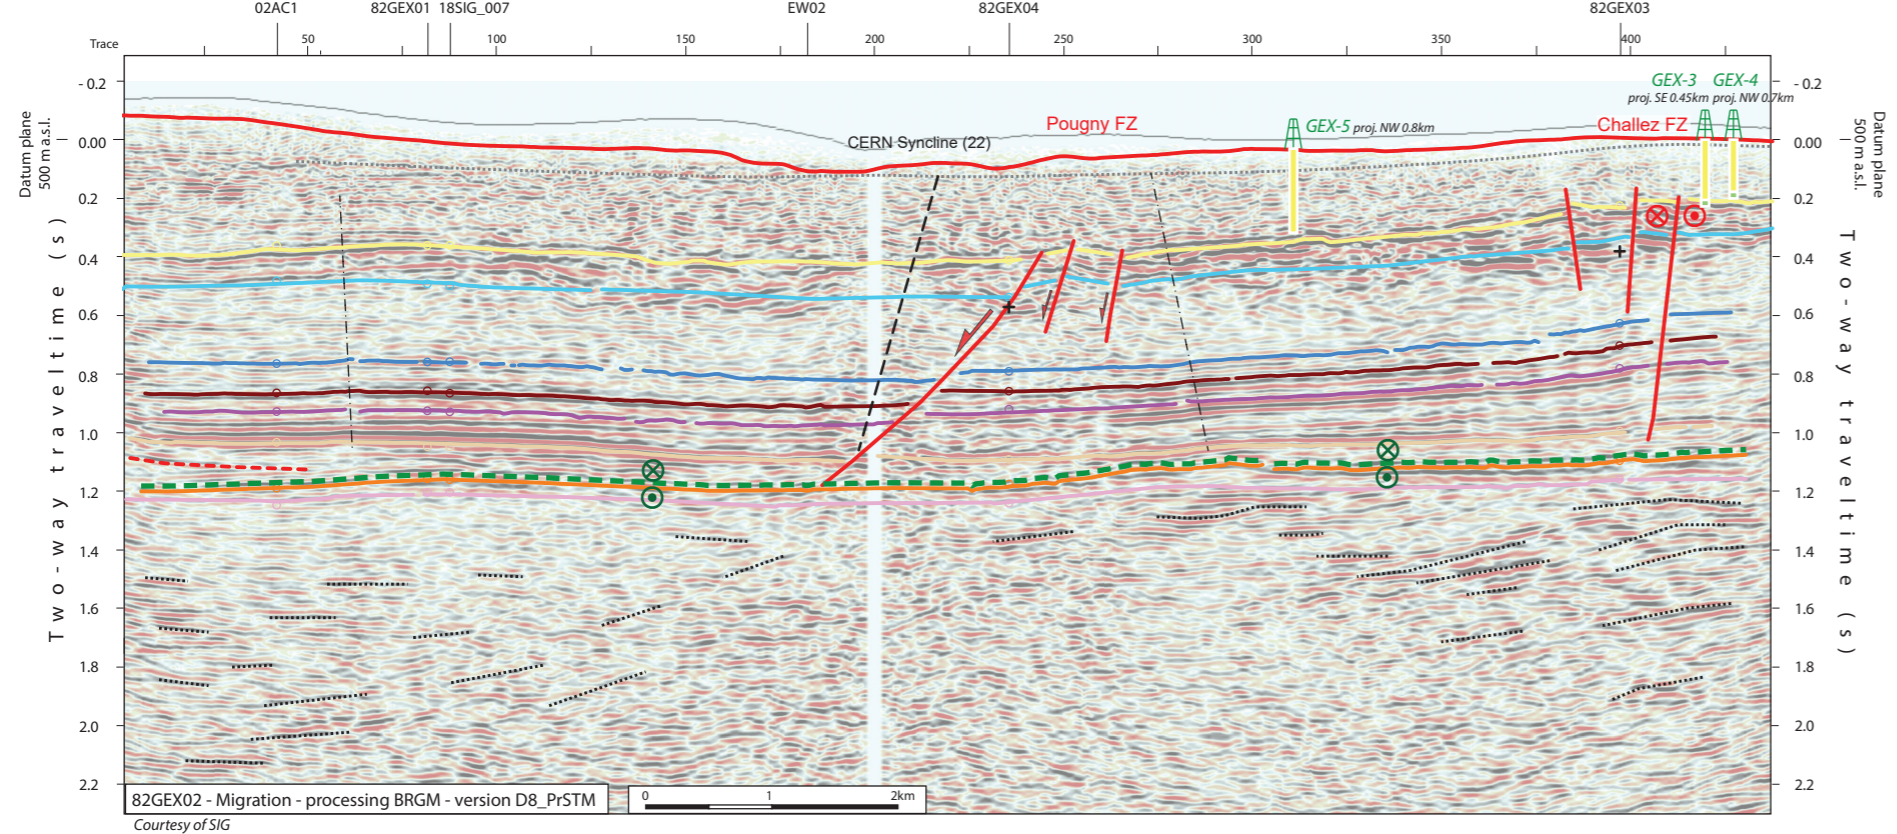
02AC1 82GEX01 18SIG_007 EW02 82GEX04 82GEX03

Trace 50 100 150 200 250 300 350 400

GEX-3 proj. SE 0.45km GEX-4 proj. NW 0.7km

Pougny FZ

GEX-5 proj. NW 0.8km

Challez FZ

CERN Syncline (22)

Datum plane 500 m a.s.l.

Two-way traveltime (s)

- 0.2
0.00
0.2
0.4
0.6
0.8
1.0
1.2
1.4
1.6
1.8
2.0
2.2

- 0.2
0.00
0.2
0.4
0.6
0.8
1.0
1.2
1.4
1.6
1.8
2.0
2.2

Datum plane 500 m a.s.l.

Two-way traveltime (s)

82GEX02 - Migration - processing BRGM - version D8_PrSTM

0 1 2km

Courtesy of SIG